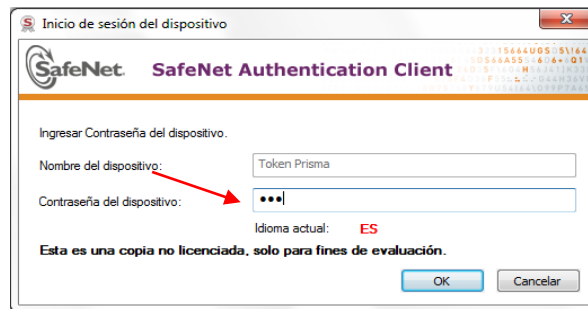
Inicio de sesión del dispositivo

SafeNet

SafeNet Authentication Client

Ingresar Contraseña del dispositivo.

Nombre del dispositivo: Token Prisma

Contraseña del dispositivo: •••

Idioma actual: ES

Esta es una copia no licenciada, solo para fines de evaluación.

OK Cancelar